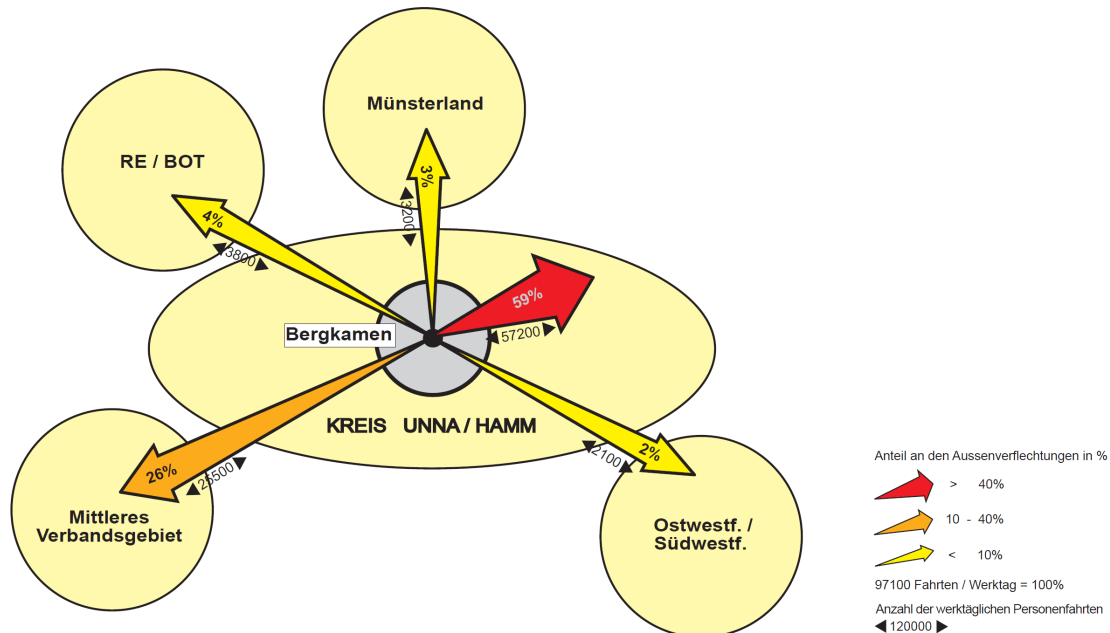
Münsterland

RE / BOT

3%

3200

4%

3800

59%

57200

Bergkamen

KREIS UNNA / HAMM

26%

25500

2%

2100

Mittleres Verbandsgebiet

Ostwestf. / Südwestf.

Anteil an den Aussenverflechtungen in %

> 40%

10 - 40%

< 10%

97100 Fahrten / Werktag = 100%

Anzahl der werktäglichen Personenfahrten

120000